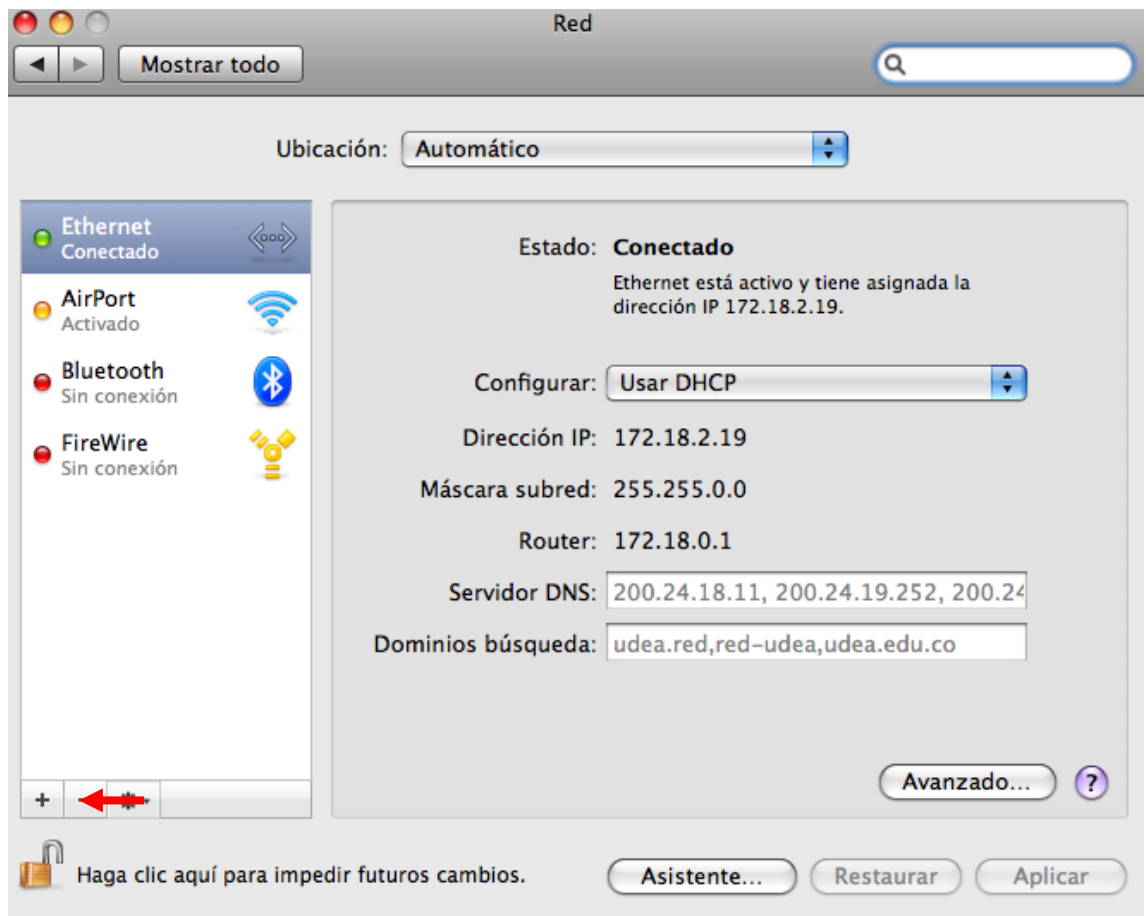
Red

Mostrar todo

Ubicación: Automático

Ethernet
Conectado

AirPort
Activado

Bluetooth
Sin conexión

FireWire
Sin conexión

+

Estado: Conectado

Ethernet está activo y tiene asignada la dirección IP 172.18.2.19.

Configurar: Usar DHCP

Dirección IP: 172.18.2.19

Máscara subred: 255.255.0.0

Router: 172.18.0.1

Servidor DNS: 200.24.18.11, 200.24.19.252, 200.2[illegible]

Dominios búsqueda: udea.red,red-udea,udea.edu.co

Avanzado...

?

Haga clic aquí para impedir futuros cambios.

Asistente...

Restaurar

Aplicar